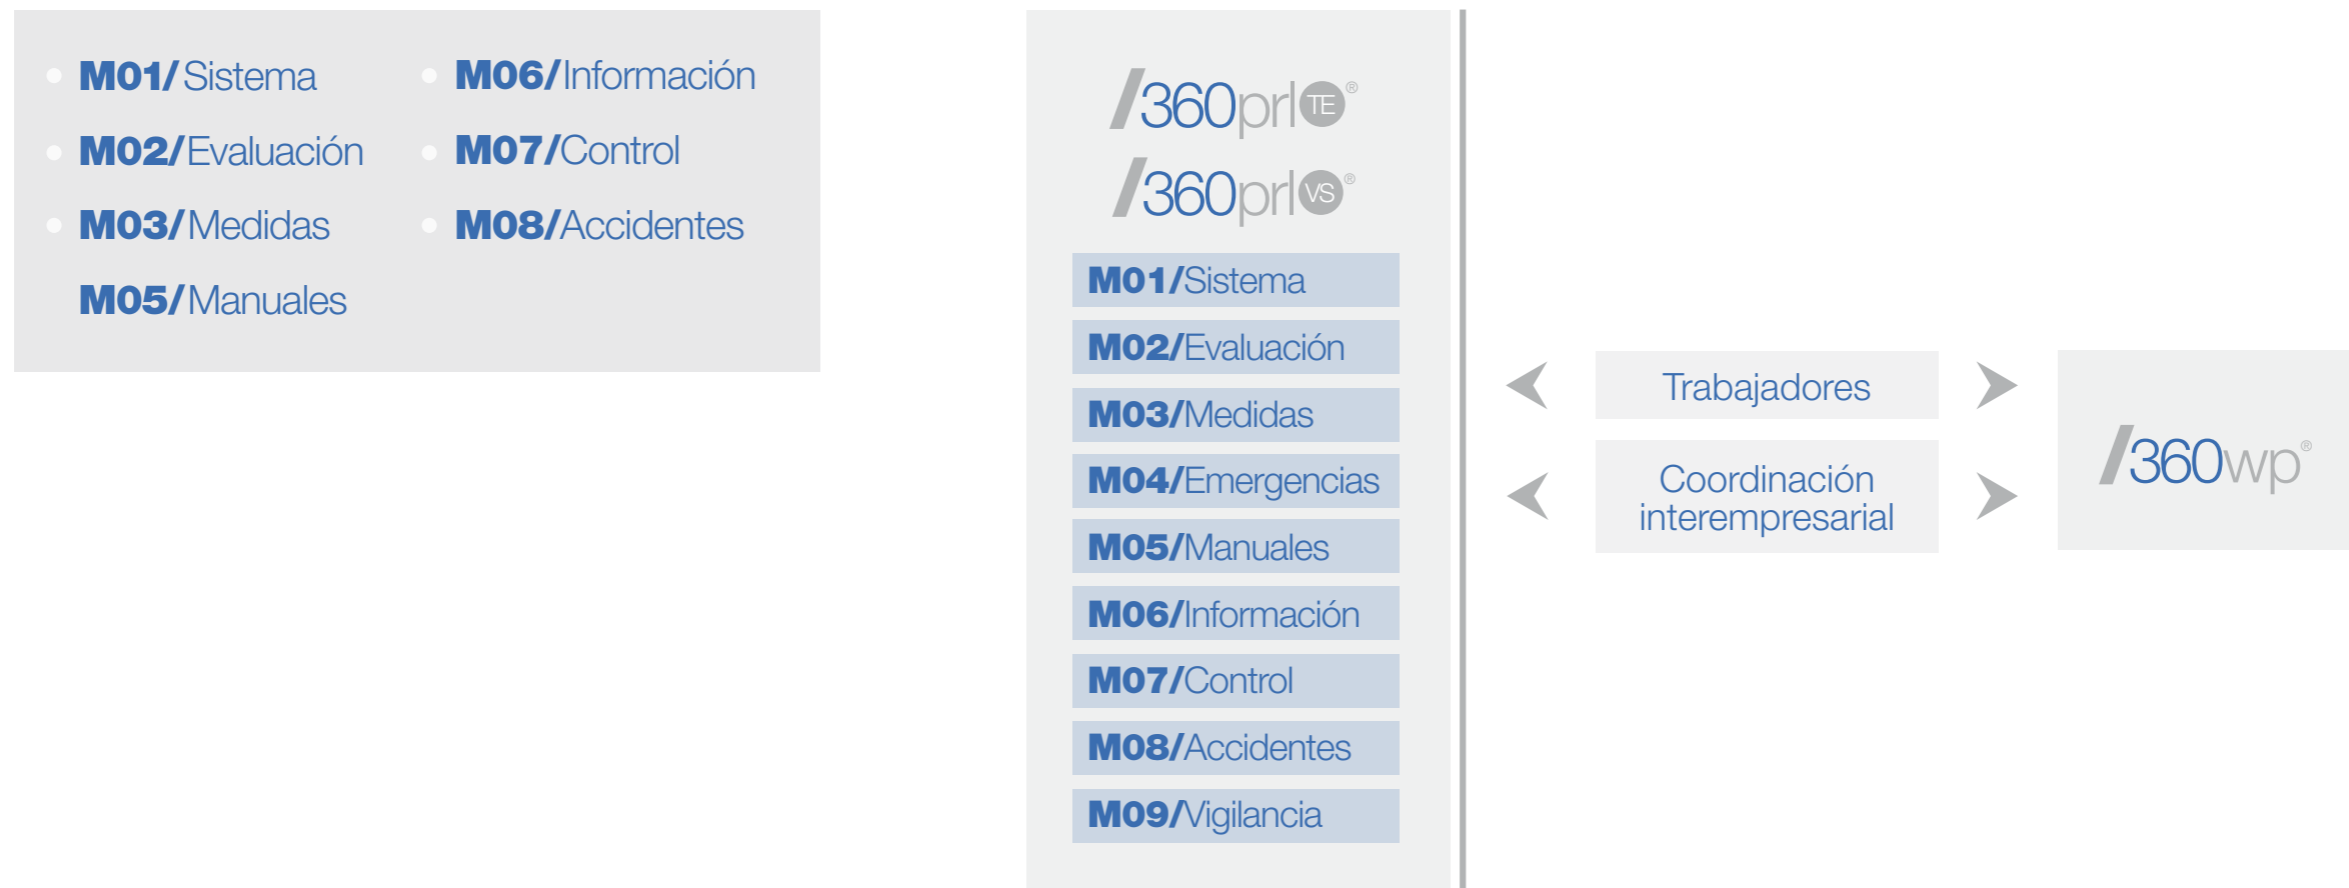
M01/Sistema
M02/Evaluación
M03/Medidas
M05/Manuales

M06/Información
M07/Control
M08/Accidentes

/360prl TE ®
/360prl VS ®

M01/Sistema
M02/Evaluación
M03/Medidas
M04/Emergencias
M05/Manuales
M06/Información
M07/Control
M08/Accidentes
M09/Vigilancia

Trabajadores

Coordinación interempresarial

/360wp®